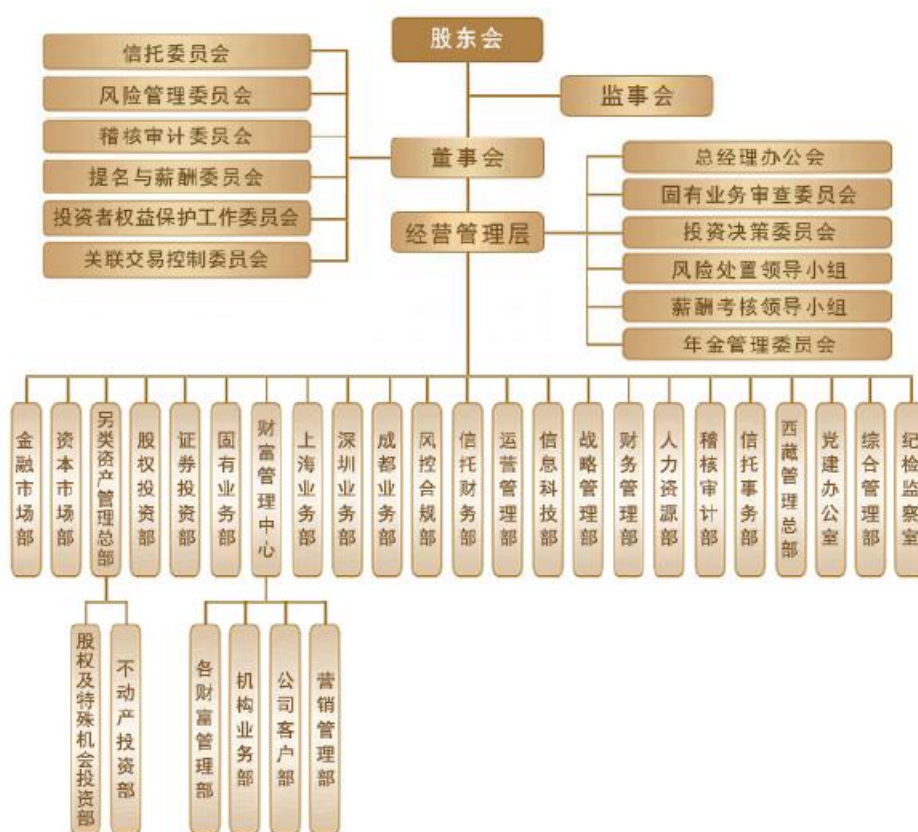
股东会

监事会

信托委员会
风险管理委员会
稽核审计委员会
提名与薪酬委员会
投资者权益保护工作委员会
关联交易控制委员会

董事会

经营管理层

总经理办公会
固有业务审查委员会
投资决策委员会
风险处置领导小组
薪酬考核领导小组
年金管理委员会

金融市场部
资本市场部
另类资产管理总部
股权投资部
证券投资部
固有业务部
财富管理中心
上海业务部
深圳业务部
成都业务部
风控合规部
信托财务部
运营管理部
信息科技部
战略管理部
财务管理部
人力资源部
稽核审计部
信托事务部
西藏管理总部
党建办公室
综合管理部
纪检监察室

股权及特殊机会投资部
不动产投资部

各财富管理部
机构业务部
公司客户部
营销管理部